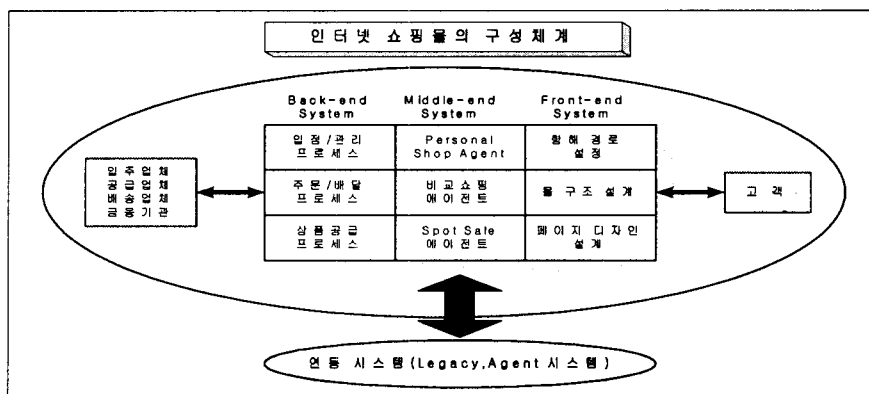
인터넷 쇼핑몰의 구성체계

입주업체
공급업체
배송업체
금융기관

| Back-end System | Middle-end System | Front-end System |
|---|---|---|
| 입점/관리 프로세스 | Personal Shop Agent | 항해 경로 설정 |
| 주문/배달 프로세스 | 비교쇼핑 에이전트 | 몰 구조 설계 |
| 상품공급 프로세스 | Spot Sale 에이전트 | 페이지 디자인 설계 |

고객

연동 시스템(Legacy,Agent 시스템)